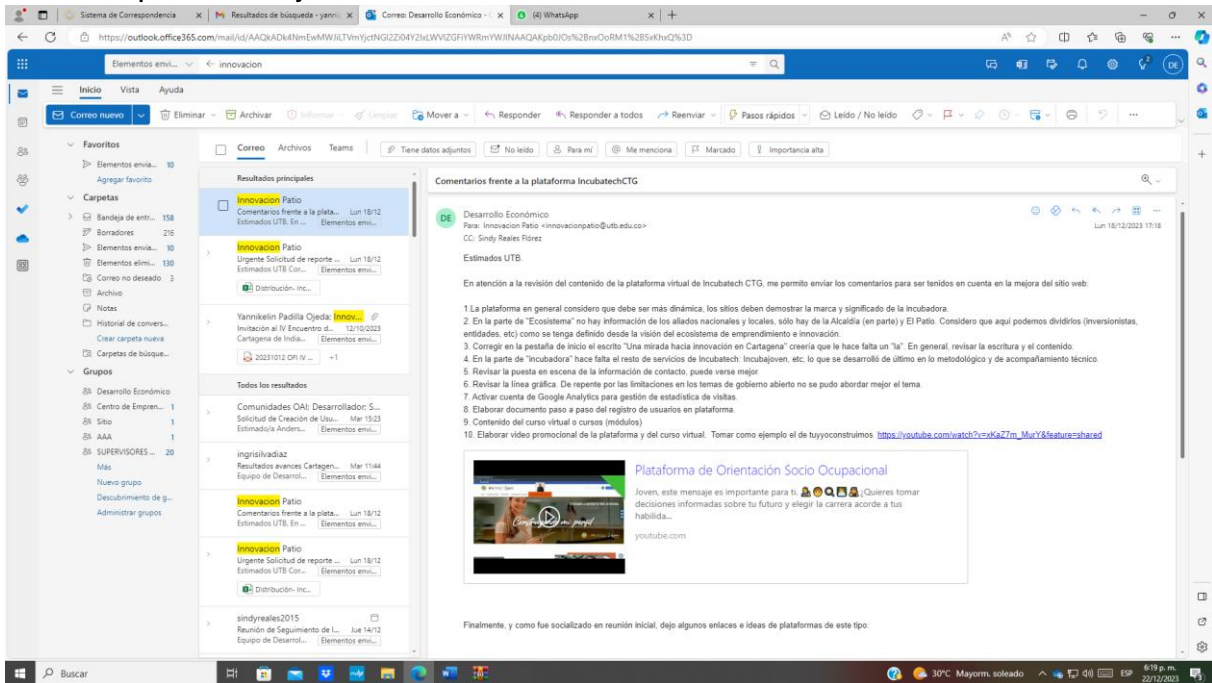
Sistema de Correspondencia | Resultados de búsqueda - yanni | Correo: Desarrollo Económico - | (4) WhatsApp

https://outlook.office365.com/mail/id/AAQkADk4NmEwMWJiLTVmYjctNGI2Zi04Y2IxLWVlZGFiYWRmYWJlNAAQAKpb0JOs%2BnxOoRM1%2B5xKhxQ%3D

Elementos envi... ← innovacion

Inicio Vista Ayuda

Correo nuevo | Eliminar | Archivar | Informar | Limpiar | Mover a | Responder | Responder a todos | Reenviar | Pasos rápidos | Leído / No leído | ...

Favoritos
Elementos envia... 10
Agregar favorito
Carpetas
Bandeja de entr... 158
Borradores 216
Elementos envia... 10
Elementos elimi... 130
Correo no deseado 3
Archivo
Notas
Historial de convers...
Crear carpeta nueva
Carpetas de búsque...
Grupos
Desarrollo Económico
Centro de Empren... 1
Sitio 1
AAA 1
SUPERVISORES ... 20
Más
Nuevo grupo
Descubrimiento de g...
Administrar grupos

Correo Archivos Teams | Tiene datos adjuntos | No leído | Para mí | Me menciona | Marcado | Importancia alta

Resultados principales
Innovacion Patio
Comentarios frente a la plata... Lun 18/12
Estimados UTB. En ... Elementos envi...
Innovacion Patio
Urgente Solicitud de reporte ... Lun 18/12
Estimados UTB Cor... Elementos envi...
Distribución- Inc...
Yannikelin Padilla Ojeda; Innov...
Invitación al IV Encuentro d... 12/10/2023
Cartagena de India... Elementos envi...
20231012 OFI IV ... +1
Todos los resultados
Comunidades OAI: Desarrollador: S...
Solicitud de Creación de Usu... Mar 15:23
Estimado/a Anders... Elementos envi...
ingrisilvadiaz
Resultados avances Cartagen... Mar 11:44
Equipo de Desarrol... Elementos envi...
Innovacion Patio
Comentarios frente a la plata... Lun 18/12
Estimados UTB. En ... Elementos envi...
Innovacion Patio
Urgente Solicitud de reporte ... Lun 18/12
Estimados UTB Cor... Elementos envi...
Distribución- Inc...
sindyreales2015
Reunión de Seguimiento de I... Jue 14/12
Equipo de Desarrol... Elementos envi...

Comentarios frente a la plataforma IncubatechCTG

DE Desarrollo Económico
Para: Innovacion Patio <innovacionpatio@utb.edu.co>
CC: Sindy Reales Flórez
Lun 18/12/2023 17:18

Estimados UTB.

En atención a la revisión del contenido de la plataforma virtual de Incubatech CTG, me permito enviar los comentarios para ser tenidos en cuenta en la mejora del sitio web:

1.La plataforma en general considero que debe ser más dinámica, los sitios deben demostrar la marca y significado de la incubadora.
2. En la parte de "Ecosistema" no hay información de los aliados nacionales y locales, sólo hay de la Alcaldía (en parte) y El Patio. Considero que aquí podemos dividirlos (inversionistas, entidades, etc) como se tenga definido desde la visión del ecosistema de emprendimiento e innovación.
3. Corregir en la pestaña de inicio el escrito "Una mirada hacia innovación en Cartagena" creería que le hace falta un "la". En general, revisar la escritura y el contenido.
4. En la parte de "incubadora" hace falta el resto de servicios de Incubatech: Incubajoven, etc, lo que se desarrolló de último en lo metodológico y de acompañamiento técnico.
5. Revisar la puesta en escena de la información de contacto, puede verse mejor.
6. Revisar la línea gráfica. De repente por las limitaciones en los temas de gobierno abierto no se pudo abordar mejor el tema.
7. Activar cuenta de Google Analytics para gestión de estadística de visitas.
8. Elaborar documento paso a paso del registro de usuarios en plataforma.
9. Contenido del curso virtual o cursos (módulos)
10. Elaborar video promocional de la plataforma y del curso virtual. Tomar como ejemplo el de tuyyoconstruimos https://youtube.com/watch?v=xKaZ7m_MurY&feature=shared

Plataforma de Orientación Socio Ocupacional
Joven, este mensaje es importante para ti. ¿Quieres tomar decisiones informadas sobre tu futuro y elegir la carrera acorde a tus habilida...
youtube.com

Finalmente, y como fue socializado en reunión inicial, dejo algunos enlaces e ideas de plataformas de este tipo:

Buscar
30°C Mayorm. soleado ESP 6:19 p. m. 22/12/2023